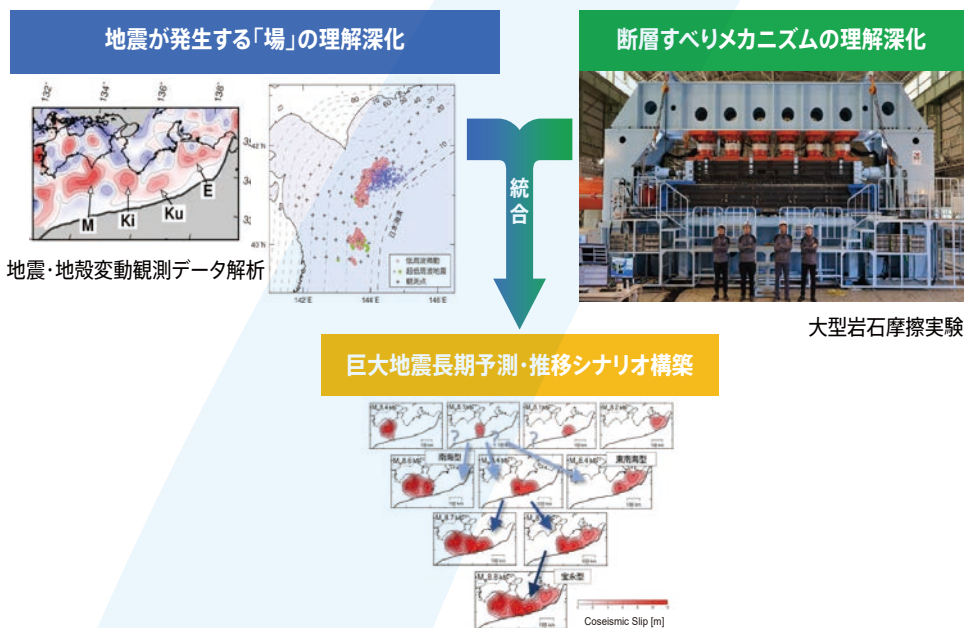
地震が発生する「場」の理解深化

断層すべりメカニズムの理解深化

132° 134° 136° 138°

M Ki Ku E

地震・地殻変動観測データ解析

142°E 144°E 146°E

低周波微動
超低周波地震
観測点

統合

大型岩石摩擦実験

巨大地震長期予測・推移シナリオ構築

南海型

東南海型

宝永型

Coseismic Slip [m]